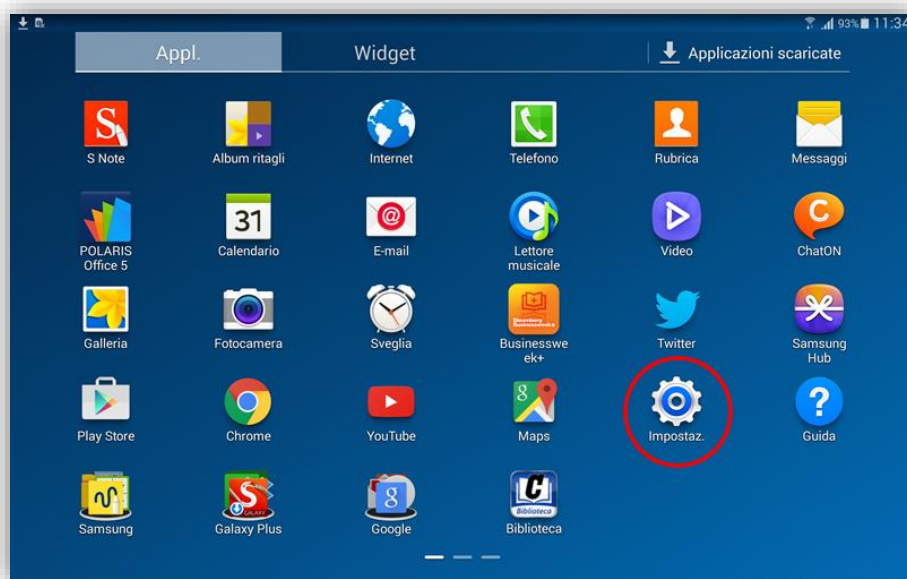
93% 11:34

Appl.
Widget
Applicazioni scaricate

S Note
Album ritagli
Internet
Telefono
Rubrica
Messaggi

POLARIS Office 5
31
Calendario
E-mail
Lettore musicale
Video
ChatON

Galleria
Fotocamera
Sveglia
Businessweek+
Twitter
Samsung Hub

Play Store
Chrome
YouTube
Maps
Impostaz.
Guida

Samsung
Galaxy Plus
Google
Biblioteca